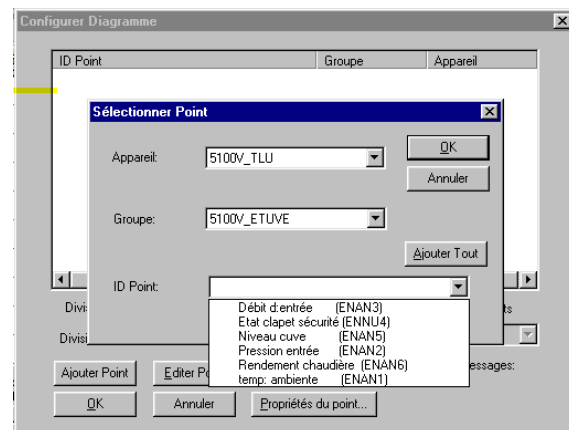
Configurer Diagramme

| ID Point | Groupe | Appareil |
|---|---|---|

Sélectionner Point

Appareil: 5100V_TLU

OK

Annuler

Groupe: 5100V_ETUVE

Ajouter Tout

ID Point:

Débit d:entrée (ENAN3)
Etat clapet sécurité (ENNU4)
Niveau cuve (ENAN5)
Pression entrée (ENAN2)
Rendement chaudière (ENAN6)
temp: ambiente (ENAN1)

Divi

ts

Divisi

essages:

Ajouter Point

Editer Po

OK

Annuler

Propriétés du point...